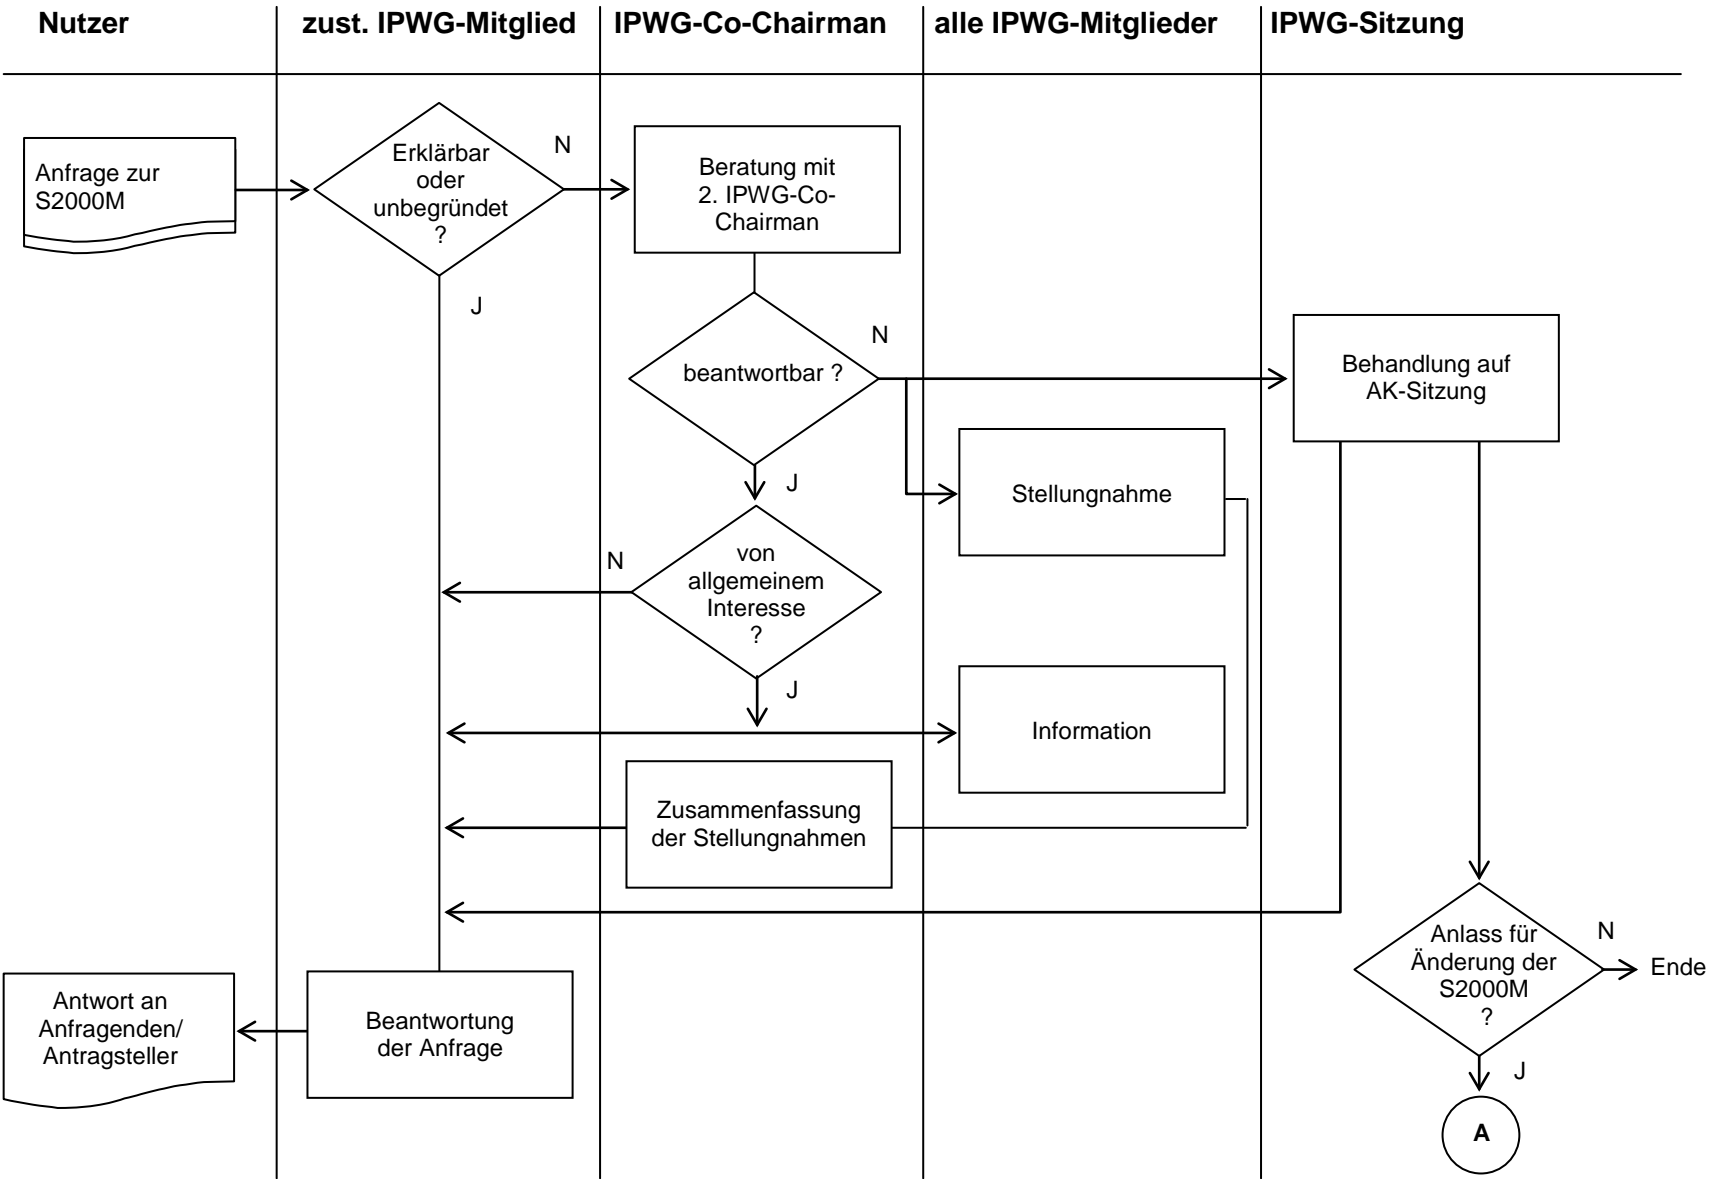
Nutzer | zust. IPWG-Mitglied | IPWG-Co-Chairman | alle IPWG-Mitglieder | IPWG-Sitzung

Anfrage zur S2000M

Erklärbar oder unbegründet ?

N

J

Beratung mit 2. IPWG-Co-Chairman

beantwortbar ?

N

J

Behandlung auf AK-Sitzung

Stellungnahme

N

von allgemeinem Interesse ?

J

Information

Zusammenfassung der Stellungnahmen

Anlass für Änderung der S2000M ?

N

Ende

J

A

Antwort an Anfragenden/ Antragsteller

Beantwortung der Anfrage